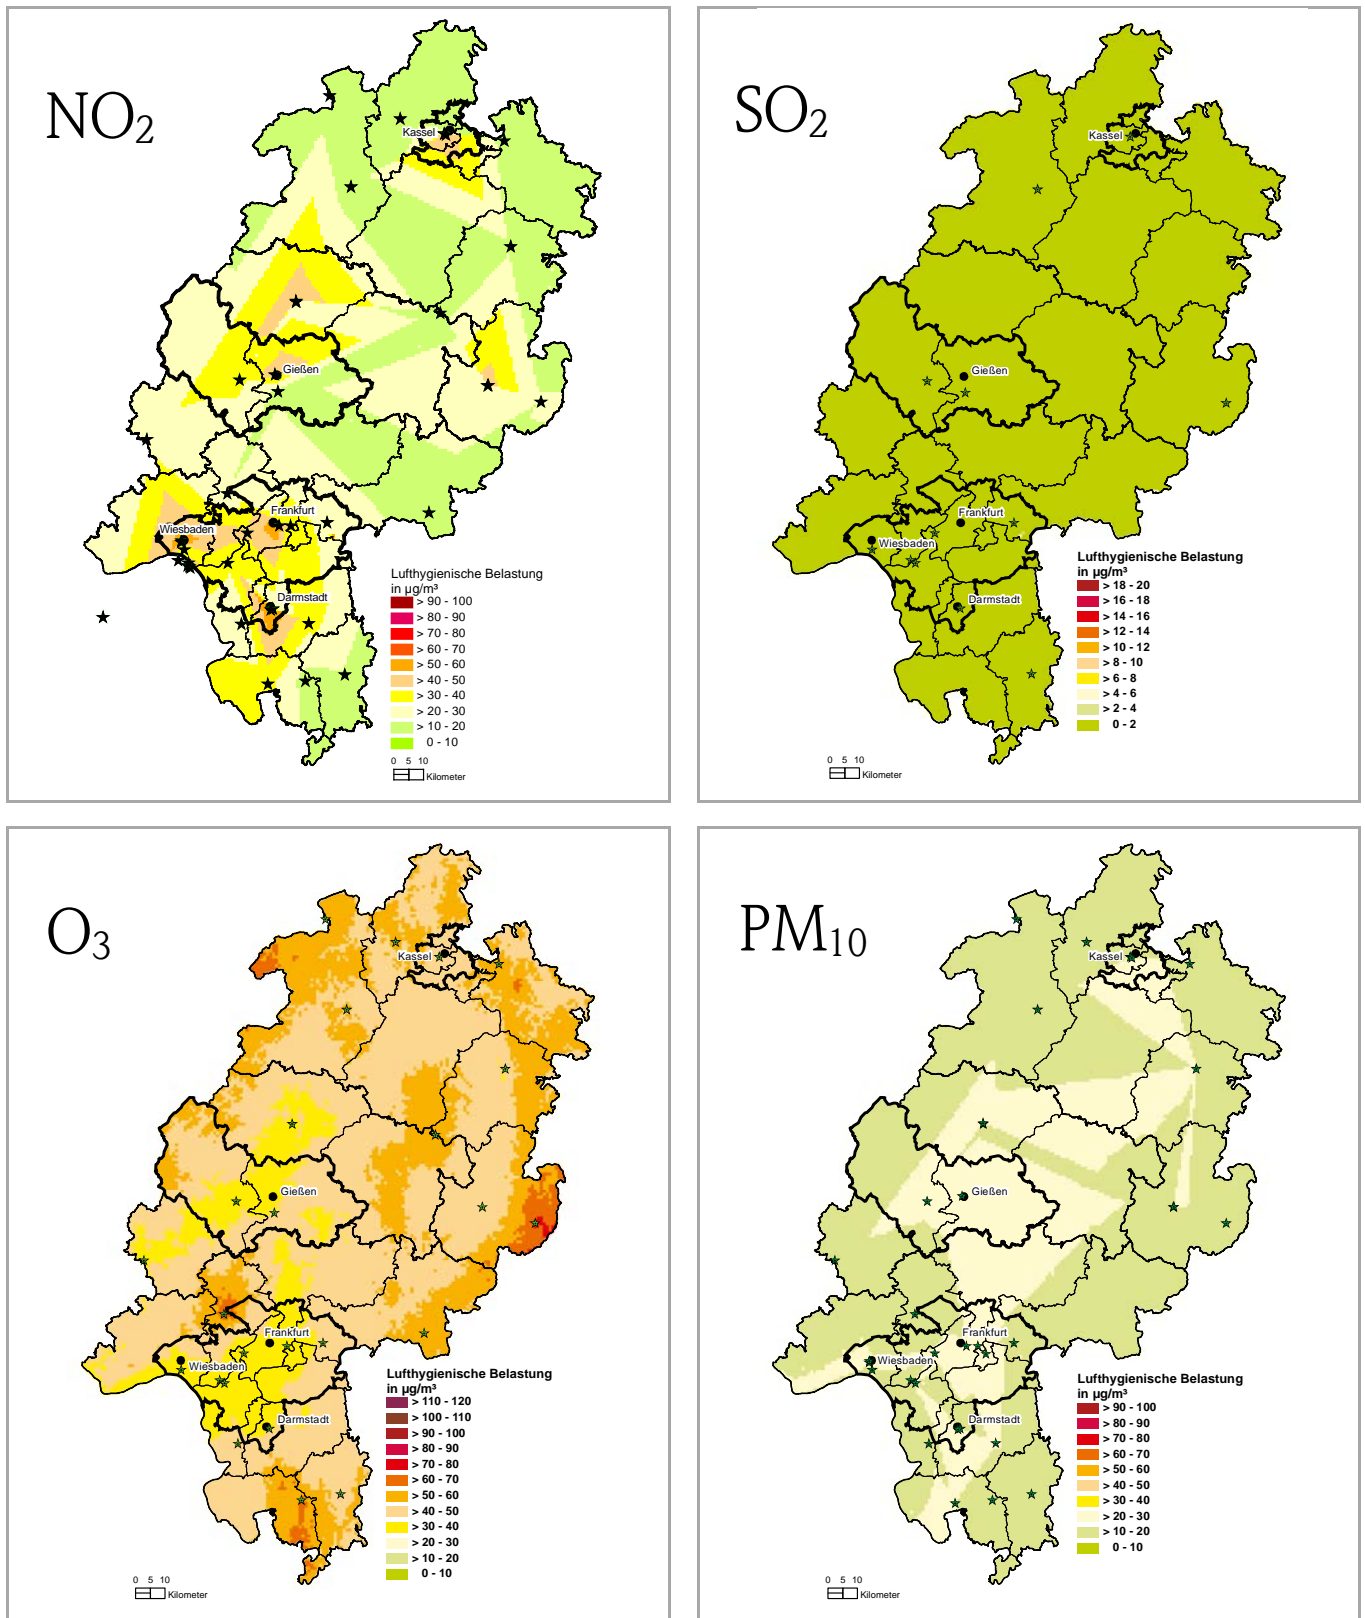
$NO_2$

Kassel
Gießen
Wiesbaden
Frankfurt
Darmstadt

Lufthygienische Belastung in µg/m³
> 90 - 100
> 80 - 90
> 70 - 80
> 60 - 70
> 50 - 60
> 40 - 50
> 30 - 40
> 20 - 30
> 10 - 20
0 - 10

0 5 10
Kilometer

$SO_2$

Kassel
Gießen
Frankfurt
Wiesbaden
Darmstadt

Lufthygienische Belastung in µg/m³
> 18 - 20
> 16 - 18
> 14 - 16
> 12 - 14
> 10 - 12
> 8 - 10
> 6 - 8
> 4 - 6
> 2 - 4
0 - 2

0 5 10
Kilometer

$O_3$

Kassel
Gießen
Frankfurt
Wiesbaden
Darmstadt

Lufthygienische Belastung in µg/m³
> 110 - 120
> 100 - 110
> 90 - 100
> 80 - 90
> 70 - 80
> 60 - 70
> 50 - 60
> 40 - 50
> 30 - 40
> 20 - 30
> 10 - 20
0 - 10

0 5 10
Kilometer

$PM_{10}$

Kassel
Gießen
Frankfurt
Wiesbaden
Darmstadt

Lufthygienische Belastung in µg/m³
> 90 - 100
> 80 - 90
> 70 - 80
> 60 - 70
> 50 - 60
> 40 - 50
> 30 - 40
> 20 - 30
> 10 - 20
0 - 10

0 5 10
Kilometer